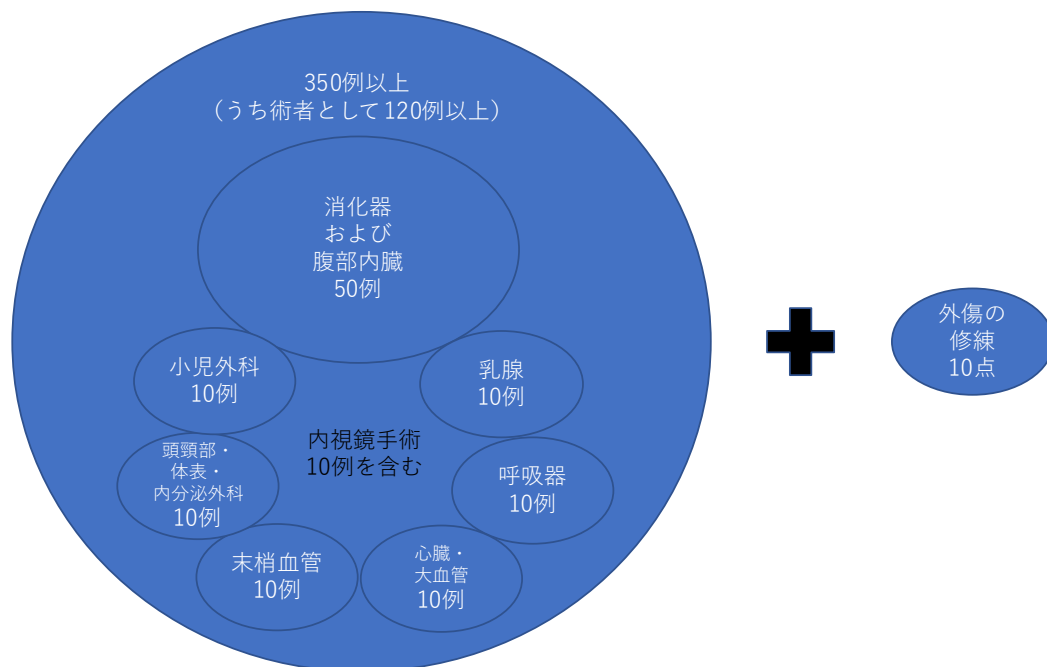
350例以上
（うち術者として120例以上）

消化器
および
腹部内臓
50例

小児外科
10例

乳腺
10例

内視鏡手術
10例を含む

頭頸部・
体表・
内分泌外科
10例

呼吸器
10例

末梢血管
10例

心臓・
大血管
10例

外傷の
修練
10点